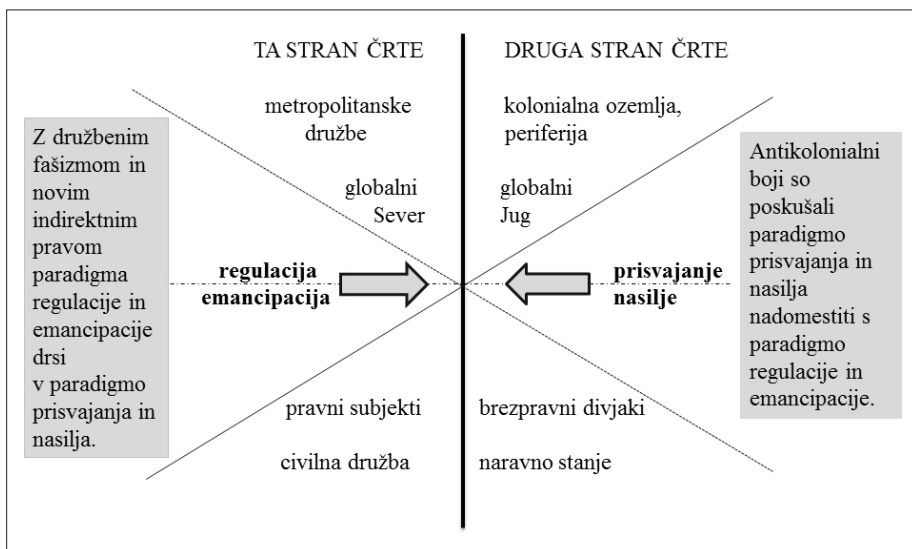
TA STRAN ČRTE

DRUGA STRAN ČRTE

metropolitanske družbe

kolonialna ozemlja, periferija

Z družbenim fašizmom in novim indirektnim pravom paradigma regulacije in emancipacije drsi v paradigmo prisvajanja in nasilja.

globalni Sever

globalni Jug

Antikolonialni boji so poskušali paradigmo prisvajanja in nasilja nadomestiti s paradigmo regulacije in emancipacije.

**regulacija emancipacija**

**prisvajanje nasilje**

pravni subjekti

brezpravni divjaki

civilna družba

naravno stanje